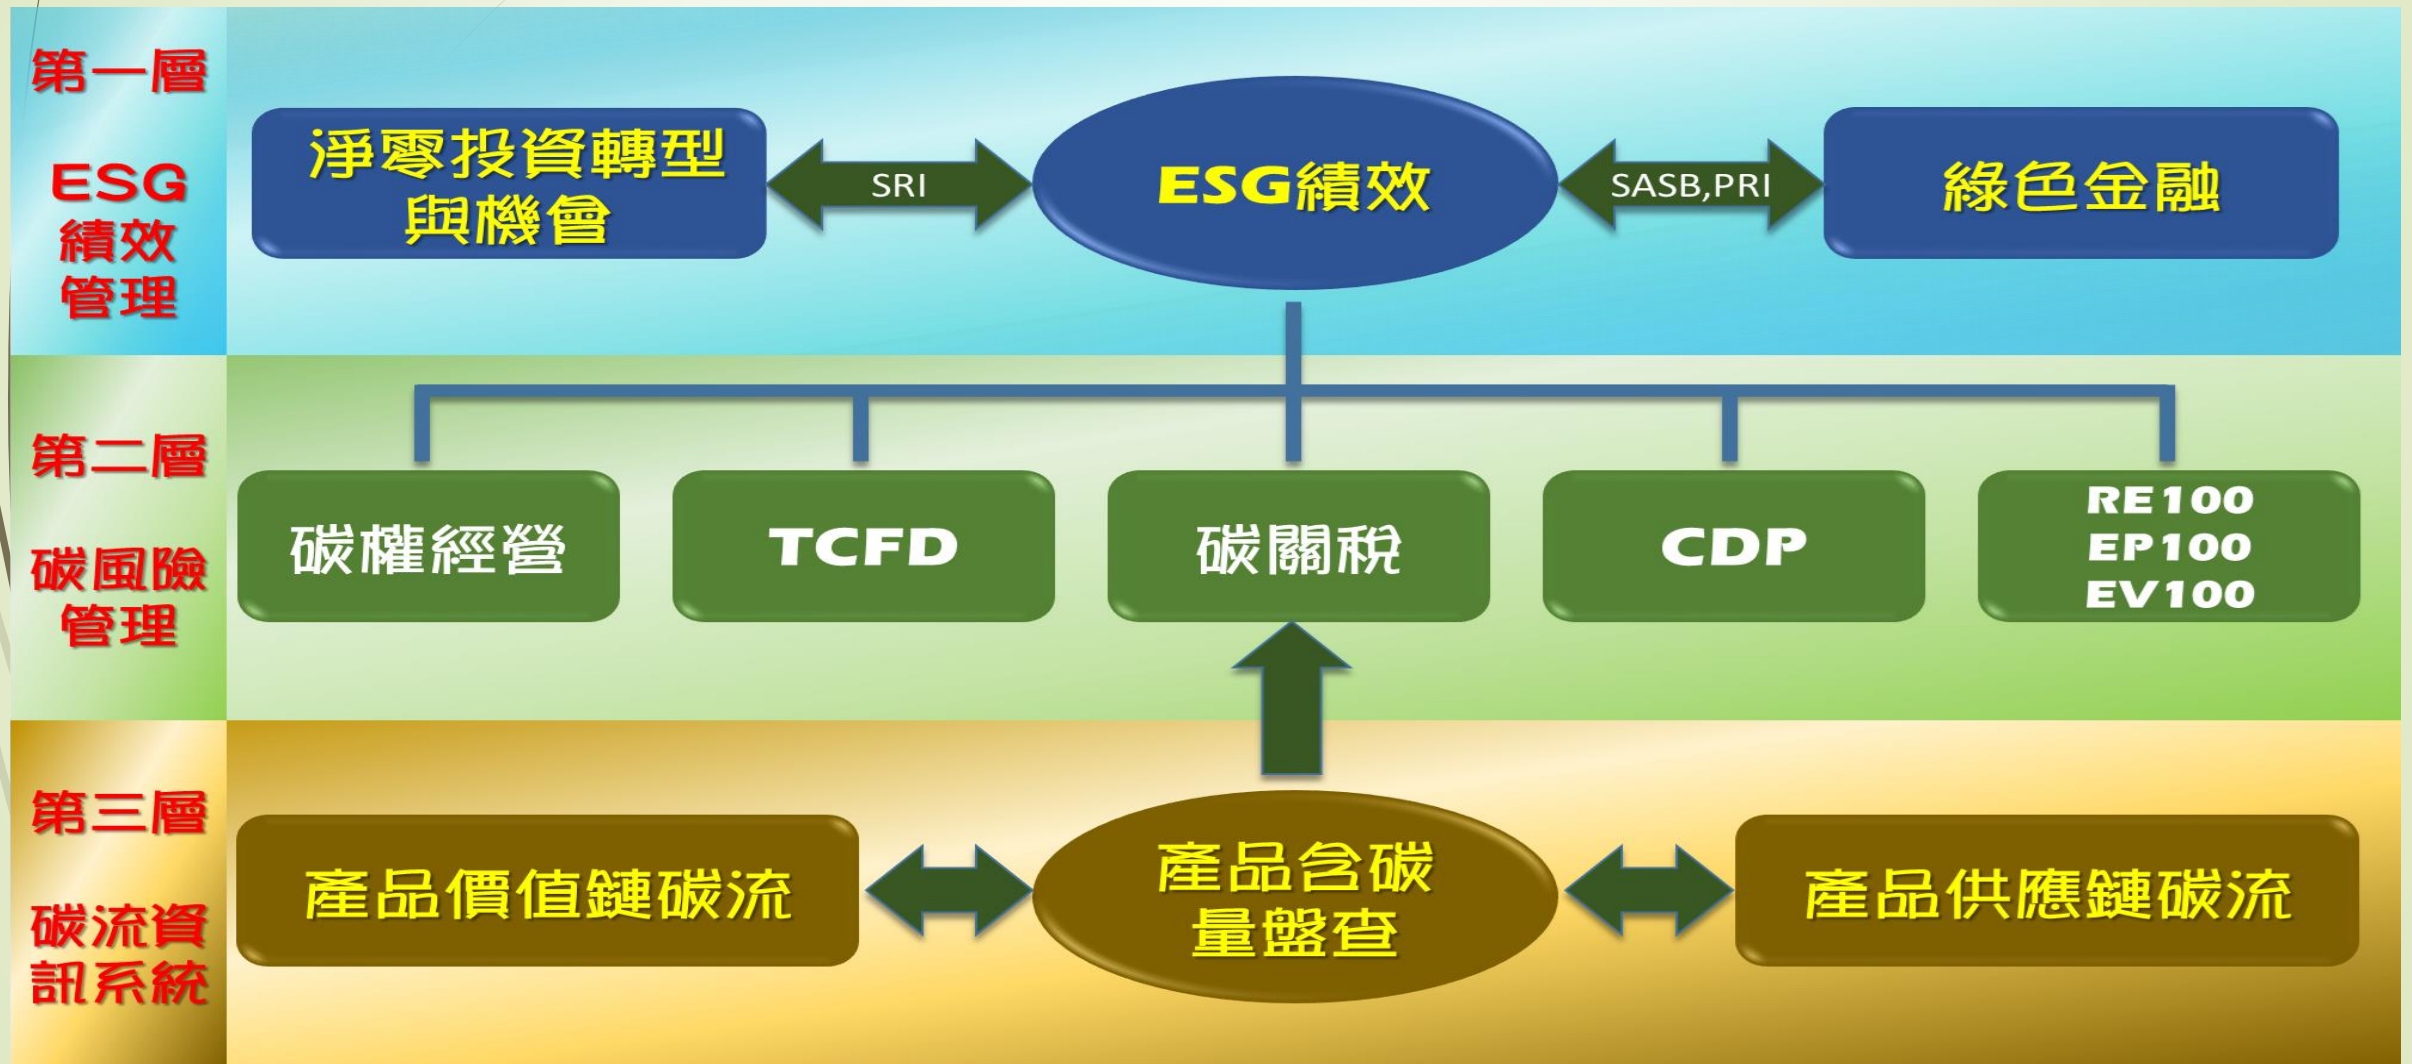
第一層

ESG績效管理

淨零投資轉型與機會

SRI

ESG績效

SASB,PRI

綠色金融

第二層

碳風險管理

碳權經營

TCFD

碳關稅

CDP

RE100
EP100
EV100

第三層

碳流資訊系統

產品價值鏈碳流

產品含碳量盤查

產品供應鏈碳流